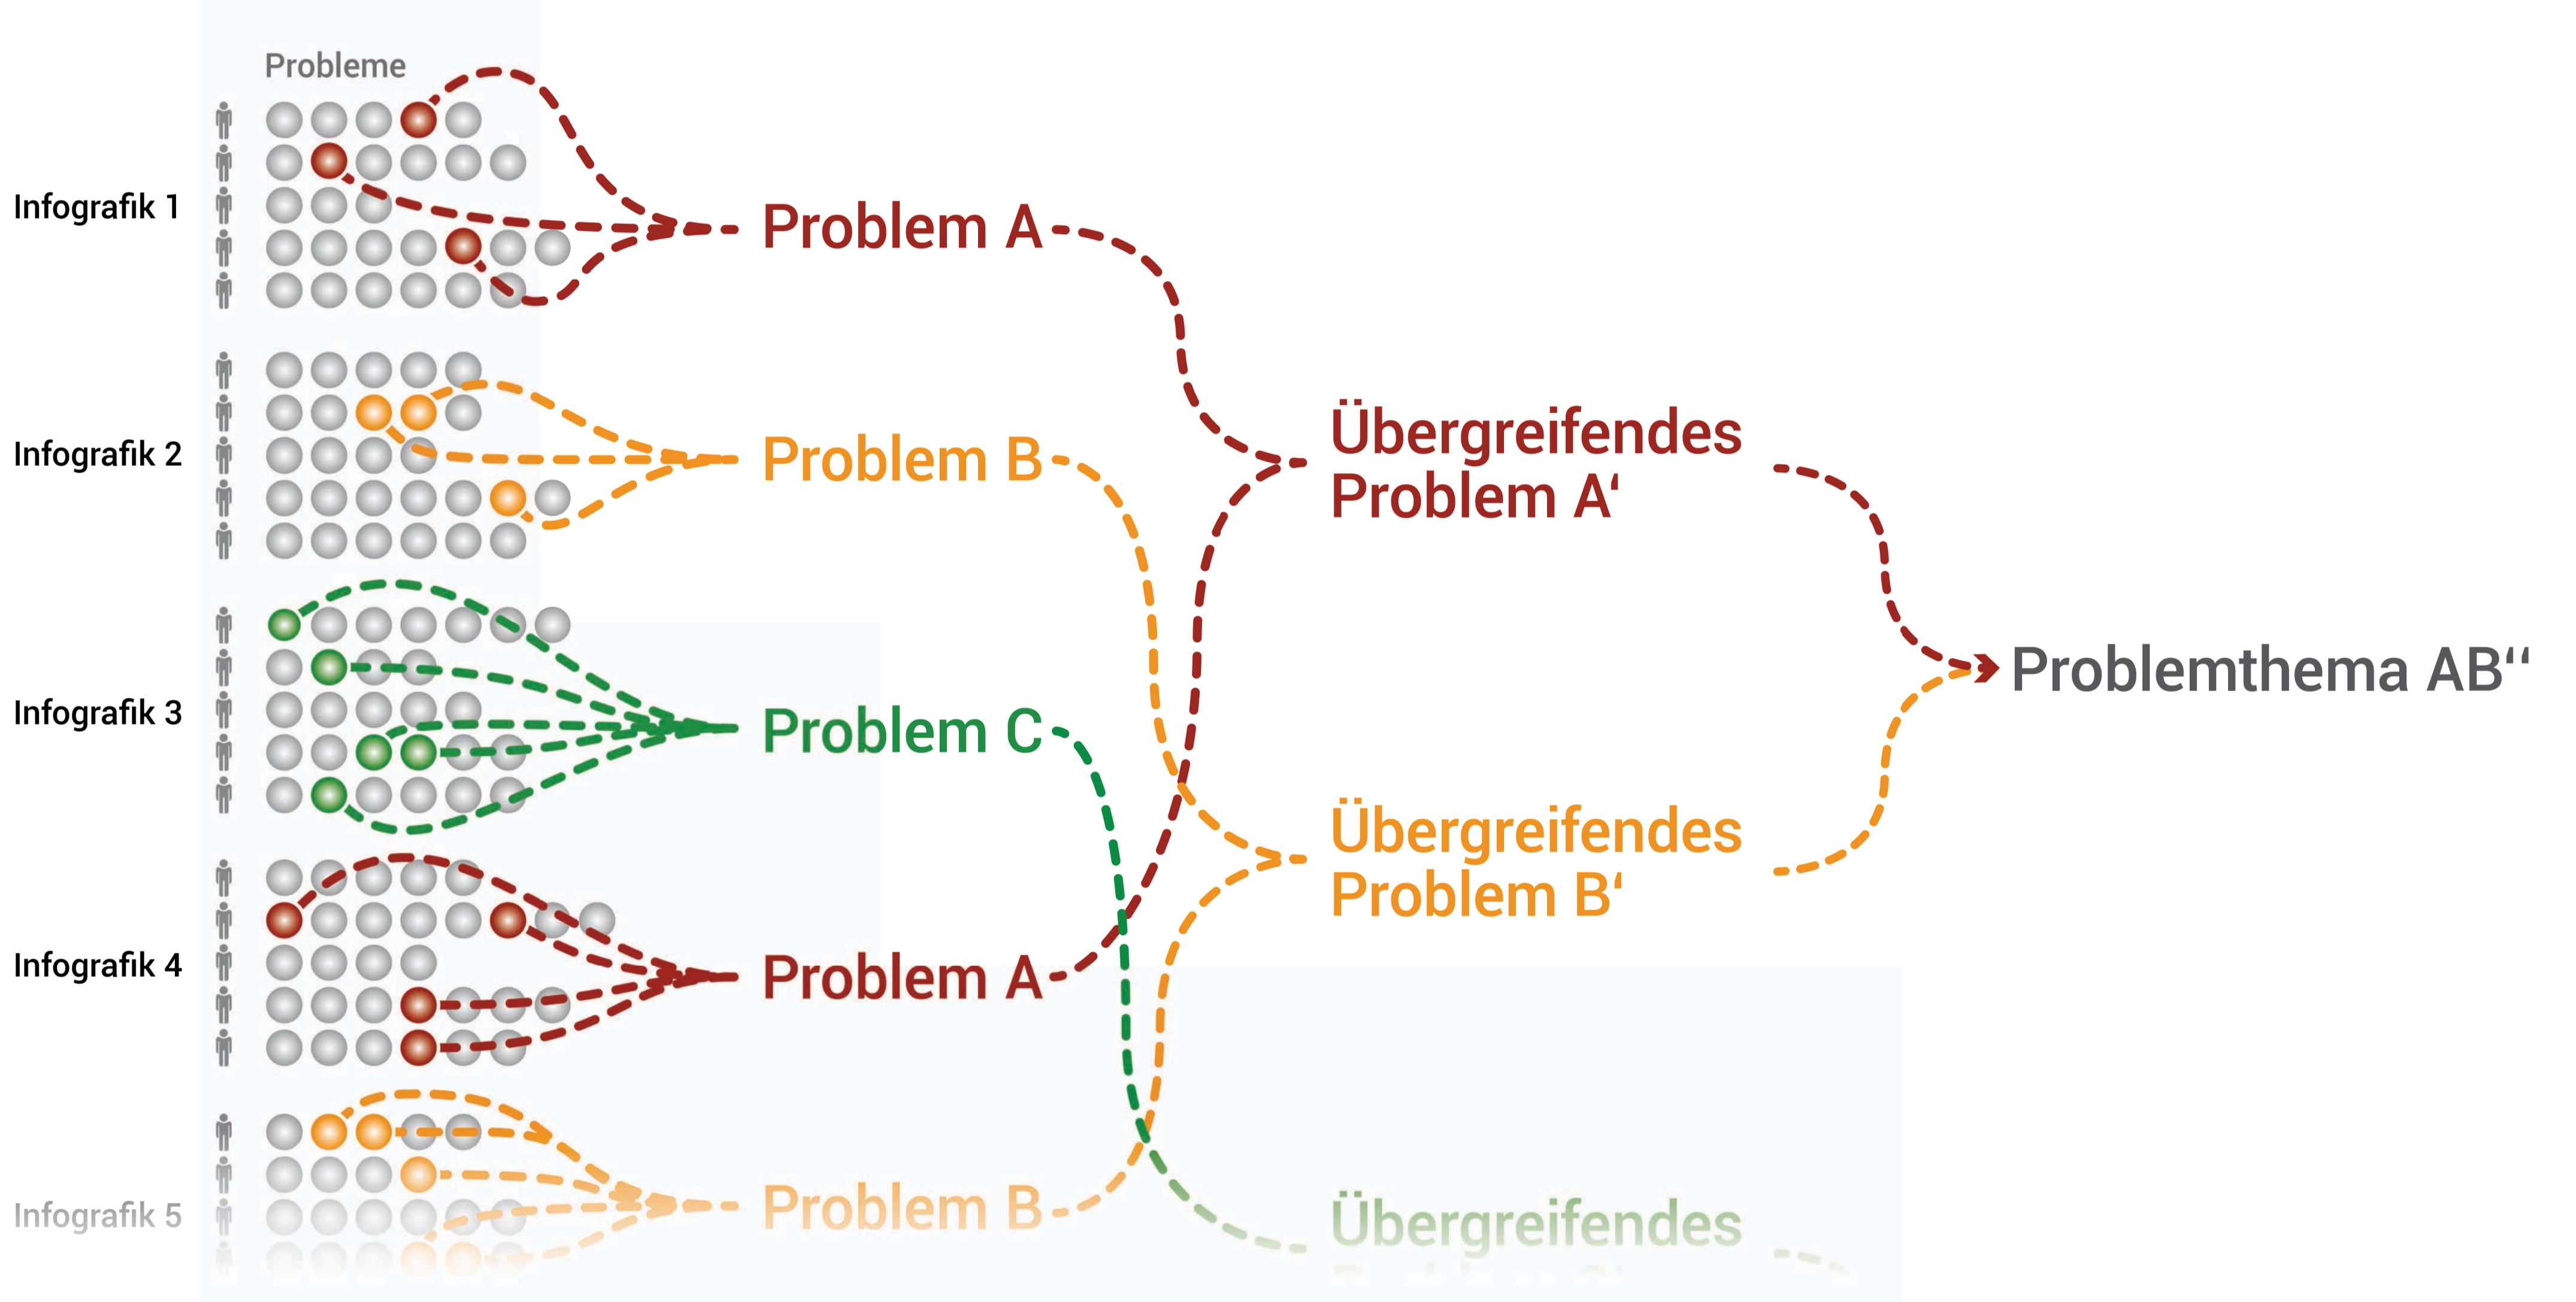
Probleme

Infografik 1

Problem A

Infografik 2

Problem B

Übergreifendes Problem A‘

Infografik 3

Problem C

Problemthema AB‘‘

Infografik 4

Problem A

Übergreifendes Problem B‘

Infografik 5

Problem B

Übergreifendes